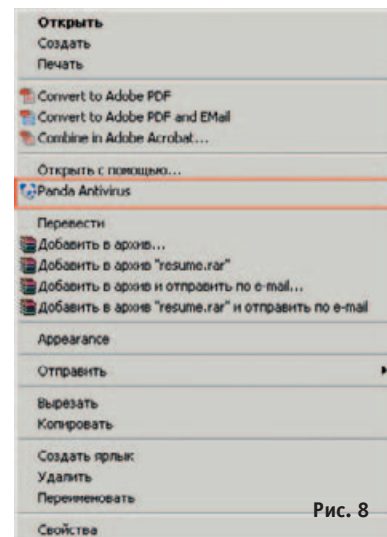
Открыть
Создать
Печать

Convert to Adobe PDF
Convert to Adobe PDF and EMail
Combine in Adobe Acrobat...

Открыть с помощью...
Panda Antivirus

Перевести
Добавить в архив...
Добавить в архив "resume.rar"
Добавить в архив и отправить по e-mail...
Добавить в архив "resume.rar" и отправить по e-mail

Appearance

Отправить

Вырезать
Копировать

Создать ярлык
Удалить
Переименовать

Свойства

Рис. 8